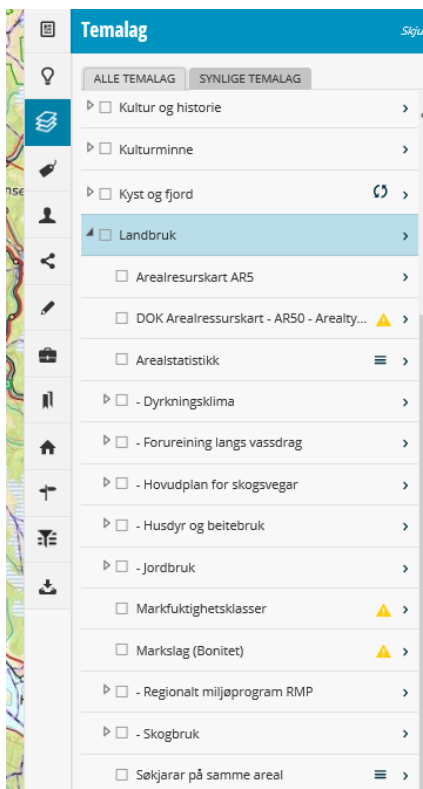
Temalag
Skju

ALLE TEMALAG
SYNLIGE TEMALAG

Kultur og historie
Kulturminne
Kyst og fjord
Landbruk
Arealresurskart AR5
DOK Arealressurskart - AR50 - Arealty...
Arealstatistikk
- Dyrkningsklima
- Forureining langs vassdrag
- Hovudplan for skogsvegar
- Husdyr og beitebruk
- Jordbruk
Markfuktighetsklasser
Markslag (Bonitet)
- Regionalt miljøprogram RMP
- Skogbruk
Søkjarar på samme areal

nse